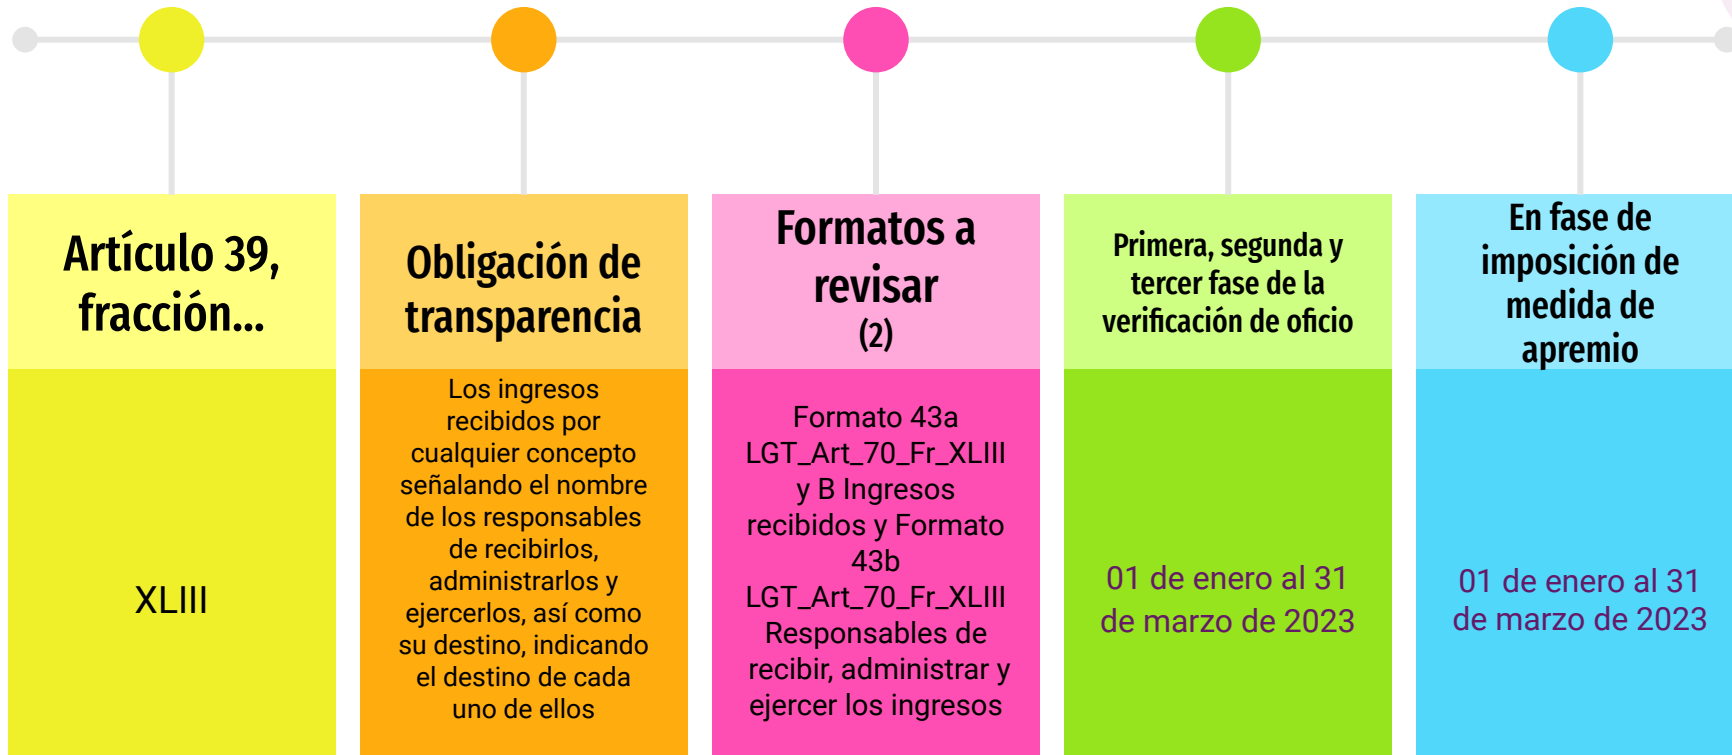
Artículo 39, fracción...

XLIII

Obligación de transparencia

Los ingresos recibidos por cualquier concepto señalando el nombre de los responsables de recibirlos, administrarlos y ejercerlos, así como su destino, indicando el destino de cada uno de ellos

Formatos a revisar
(2)

Formato 43a LGT_Art_70_Fr_XLIII y B Ingresos recibidos y Formato 43b LGT_Art_70_Fr_XLIII Responsables de recibir, administrar y ejercer los ingresos

Primera, segunda y tercer fase de la verificación de oficio

01 de enero al 31 de marzo de 2023

En fase de imposición de medida de apremio

01 de enero al 31 de marzo de 2023